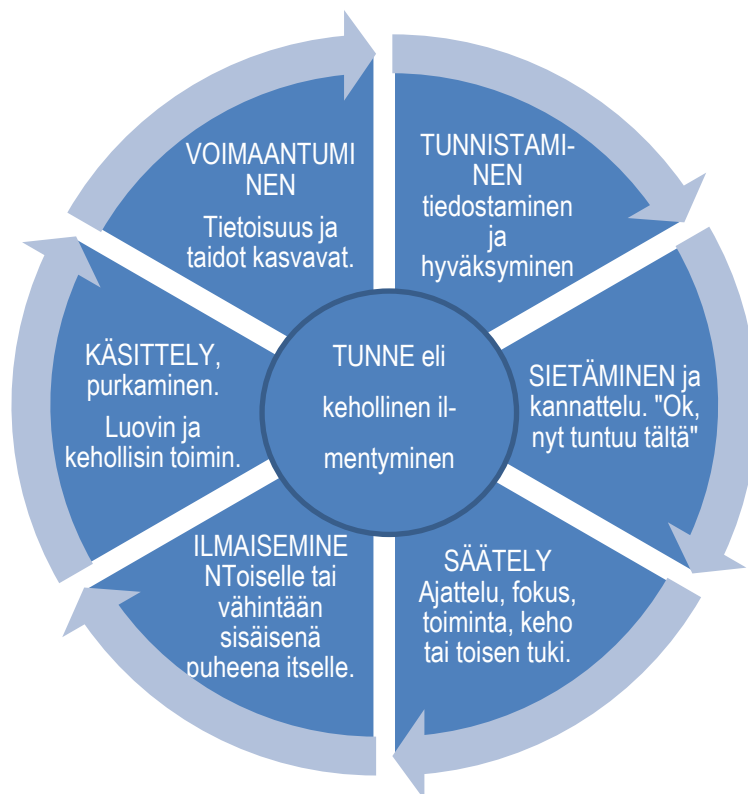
TUNNE eli kehollinen ilmentyminen

TUNNISTAMINEN tiedostaminen ja hyväksyminen

SIETÄMINEN ja kannattelu. "Ok, nyt tuntuu tältä"

SÄÄTELY Ajattelu, fokus, toiminta, keho tai toisen tuki.

ILMAISEMINE NToiselle tai vähintään sisäisenä puheena itselle.

KÄSITTELY, purkaminen. Luovin ja kehollisin toimin.

VOIMAANTUMINEN Tietoisuus ja taidot kasvavat.